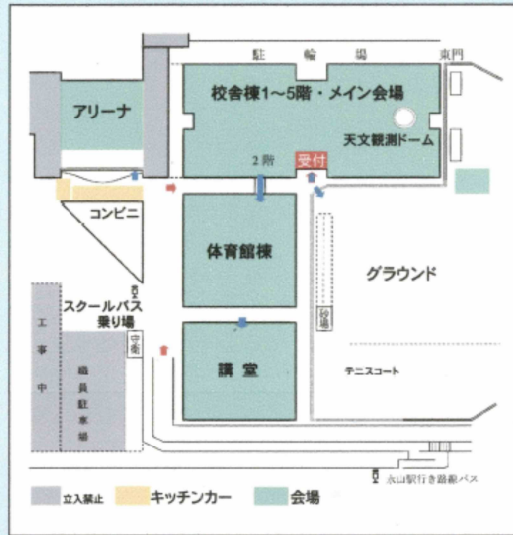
駐　輪　場

東門

アリーナ

校舎棟1～5階・メイン会場

天文観測ドーム

2階

受付

コンビニ

体育館棟

グラウンド

スクールバス乗り場

工事中

守衛

砂場

職員駐車場

講堂

テニスコート

永山駅行き路線バス

立入禁止

キッチンカー

会場